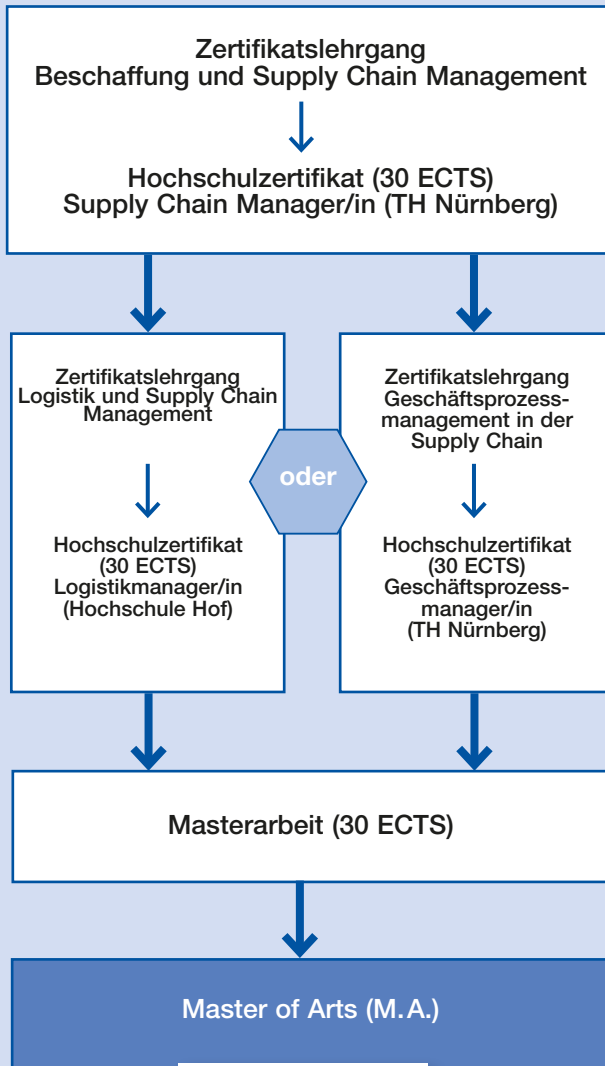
Zertifikatslehrgang
Beschaffung und Supply Chain Management

Hochschulzertifikat (30 ECTS)
Supply Chain Manager/in (TH Nürnberg)

Zertifikatslehrgang
Logistik und Supply Chain Management

Hochschulzertifikat (30 ECTS) Logistikmanager/in (Hochschule Hof)

oder

Zertifikatslehrgang
Geschäftsprozessmanagement in der Supply Chain

Hochschulzertifikat (30 ECTS) Geschäftsprozessmanager/in (TH Nürnberg)

Masterarbeit (30 ECTS)

Master of Arts (M.A.)